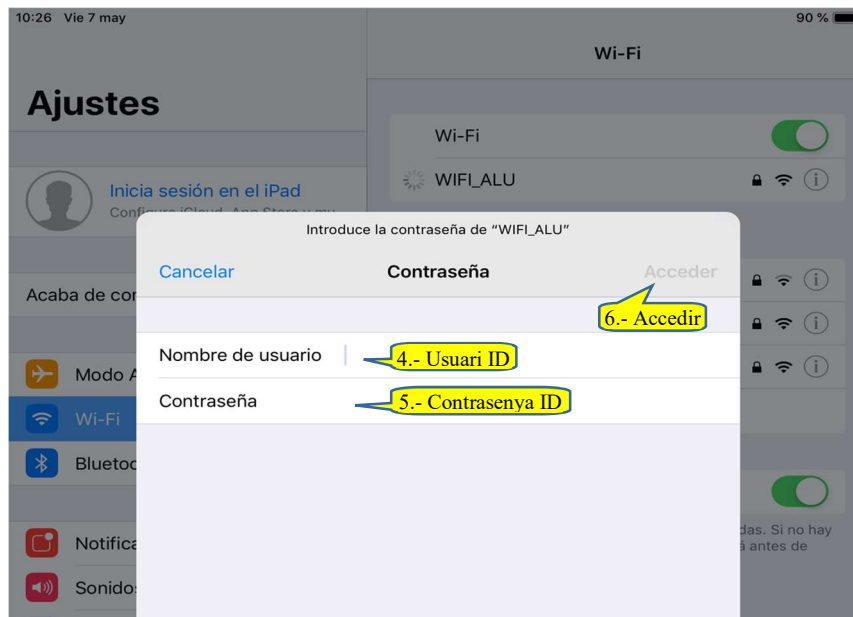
10:26 Vie 7 may

90 %

Wi-Fi

Ajustes

Wi-Fi

WIFI_ALU

Inicia sesión en el iPad

Configura iCloud, App Store y m

Introduce la contraseña de "WIFI_ALU"

Cancelar

Contraseña

Acceder

Acaba de co

6.- Accedir

Nombre de usuario

4.- Usuari ID

Modo A

Contraseña

5.- Contrasenya ID

Wi-Fi

Blueto

Notifica

Sonidos

das. Si no hay
á antes de